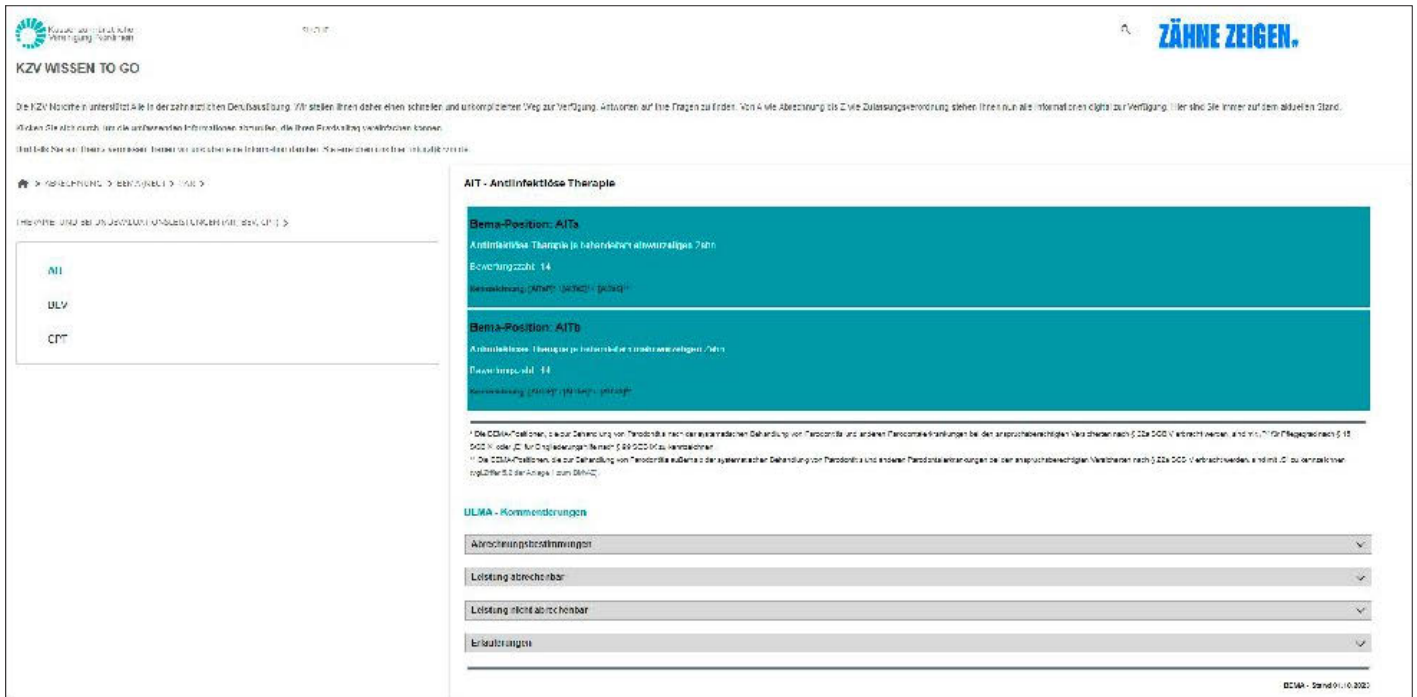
Kassenzahnärztliche Vereinigung Nordrhein

SUCHE

ZÄHNE ZEIGEN.

KZV WISSEN TO GO

Die KZV Nordrhein unterstützt Sie in der zahnärztlichen Berufsausübung. Wir stellen Ihnen daher einen schnellen und unkomplizierten Weg zur Verfügung, Antworten auf Ihre Fragen zu finden. Von A wie Abrechnung bis Z wie Zulassungsverordnung stehen Ihnen nun alle Informationen digital zur Verfügung. Hier sind Sie immer auf dem aktuellen Stand.

Klicken Sie sich durch, um die umfassenden Informationen abzurufen, die Ihren Praxisalltag erleichtern können.

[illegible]

> ABRECHNUNG > BEMA-KZBV > PAR >

THERAPIE UND BEFUNDEVALUATIONSBESTIMMUNGEN (AIT, BEV, CPT) >

AIT

BEV

CPT

AIT - Antiinfektiöse Therapie

Bema-Position: AITa

Antiinfektiöse Therapie je behandeltem einwurzeligen Zahn

Bewertungszahl: 14

Kennzeichnung: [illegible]

Bema-Position: AITb

Antiinfektiöse Therapie je behandeltem mehrwurzeligen Zahn

Bewertungszahl: 14

Kennzeichnung: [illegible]

* Die BEMA-Positionen, die zur Behandlung von Parodontitis nach der systematischen Behandlung von Parodontitis und anderen Parodontalerkrankungen bei den anspruchsberechtigten Versicherten nach § 22a SGB V erbracht werden, sind mit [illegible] für Pflegegrad nach § 15 SGB XI oder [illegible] für Eingliederungshilfe nach § 99 SGB IX zu kennzeichnen.
** Die BEMA-Positionen, die zur Behandlung von Parodontitis außerhalb der systematischen Behandlung von Parodontitis und anderen Parodontalerkrankungen bei den anspruchsberechtigten Versicherten nach § 22a SGB V erbracht werden, sind mit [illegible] zu kennzeichnen (vgl. Ziffer 5.2 der Anlage 1 zum BMV-Z).

BEMA - Kommentierungen

Abrechnungsbestimmungen

Leistung abrechenbar

Leistung nicht abrechenbar

Erläuterungen

BEMA - Stand 01.10.2023